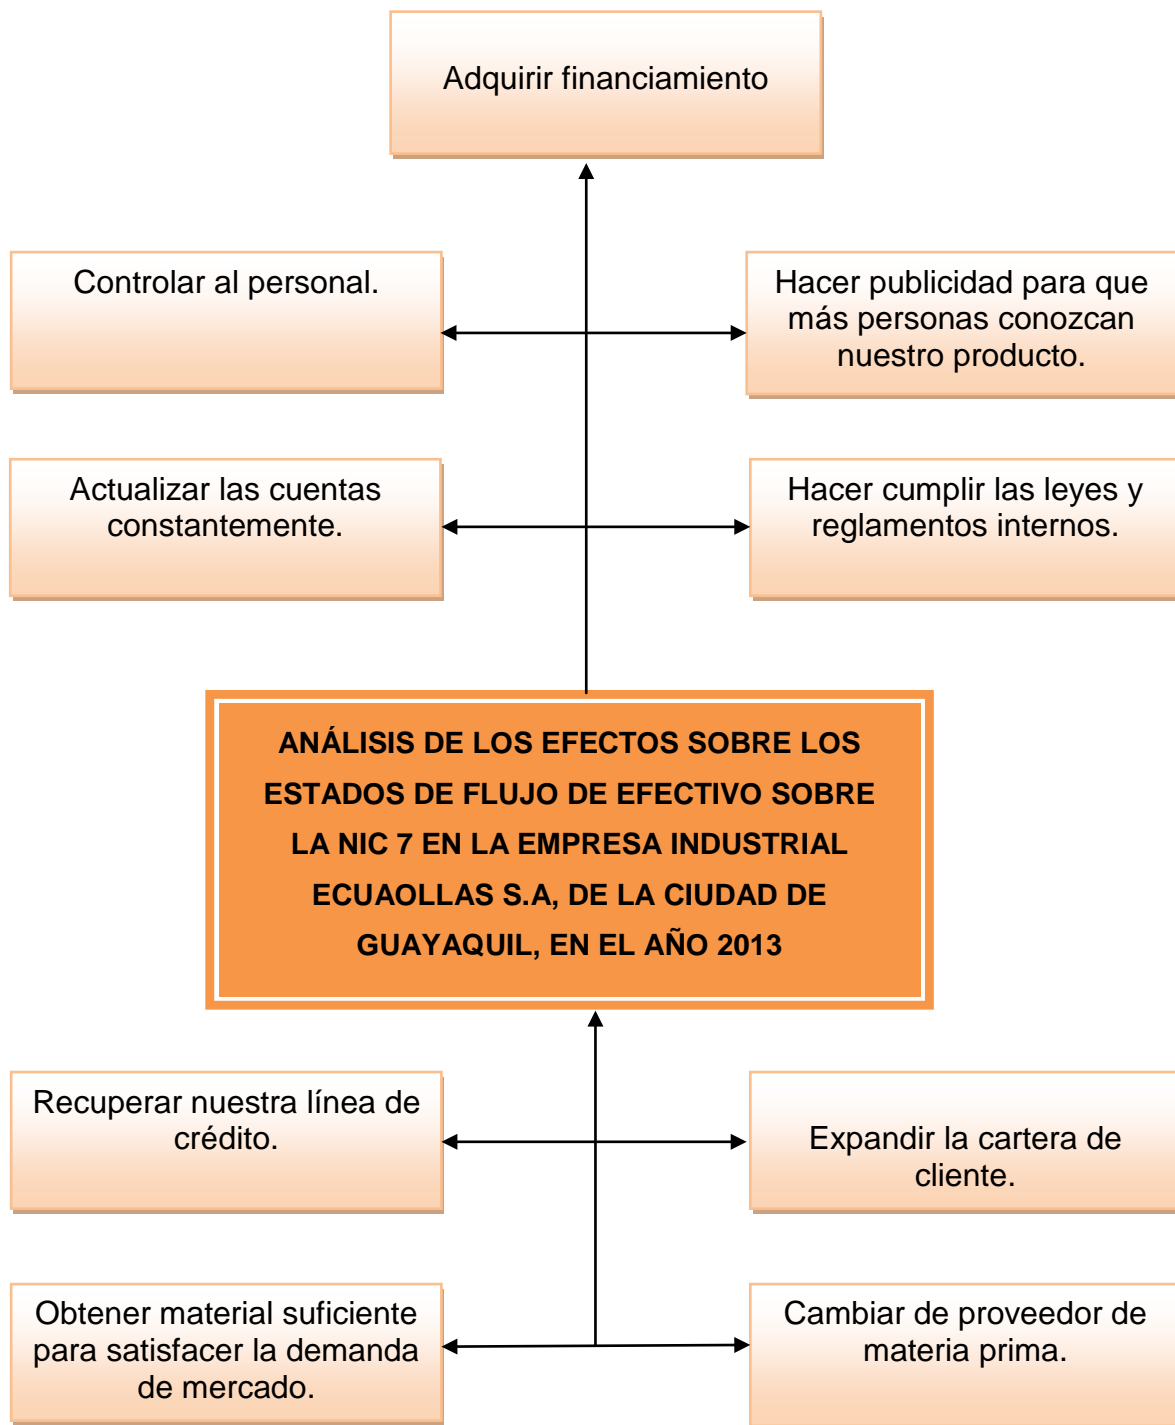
Adquirir financiamiento

Controlar al personal.

Hacer publicidad para que más personas conozcan nuestro producto.

Actualizar las cuentas constantemente.

Hacer cumplir las leyes y reglamentos internos.

ANÁLISIS DE LOS EFECTOS SOBRE LOS ESTADOS DE FLUJO DE EFECTIVO SOBRE LA NIC 7 EN LA EMPRESA INDUSTRIAL ECUAOLLAS S.A, DE LA CIUDAD DE GUAYAQUIL, EN EL AÑO 2013

Recuperar nuestra línea de crédito.

Expandir la cartera de cliente.

Obtener material suficiente para satisfacer la demanda de mercado.

Cambiar de proveedor de materia prima.